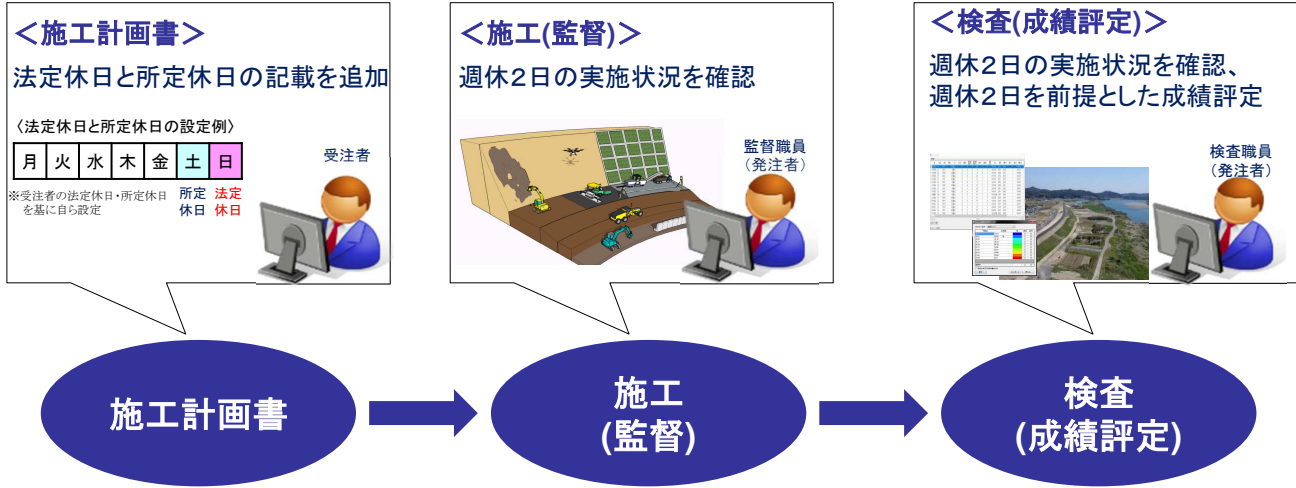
＜施工計画書＞

法定休日と所定休日の記載を追加

〈法定休日と所定休日の設定例〉

| 月 | 火 | 水 | 木 | 金 | 土 | 日 |
|---|---|---|---|---|---|---|

※受注者の法定休日・所定休日を基に自ら設定

所定休日 法定休日

受注者

＜施工(監督)＞

週休２日の実施状況を確認

監督職員（発注者）

＜検査(成績評定)＞

週休２日の実施状況を確認、週休２日を前提とした成績評定

検査職員（発注者）

施工計画書

施工 (監督)

検査 (成績評定)